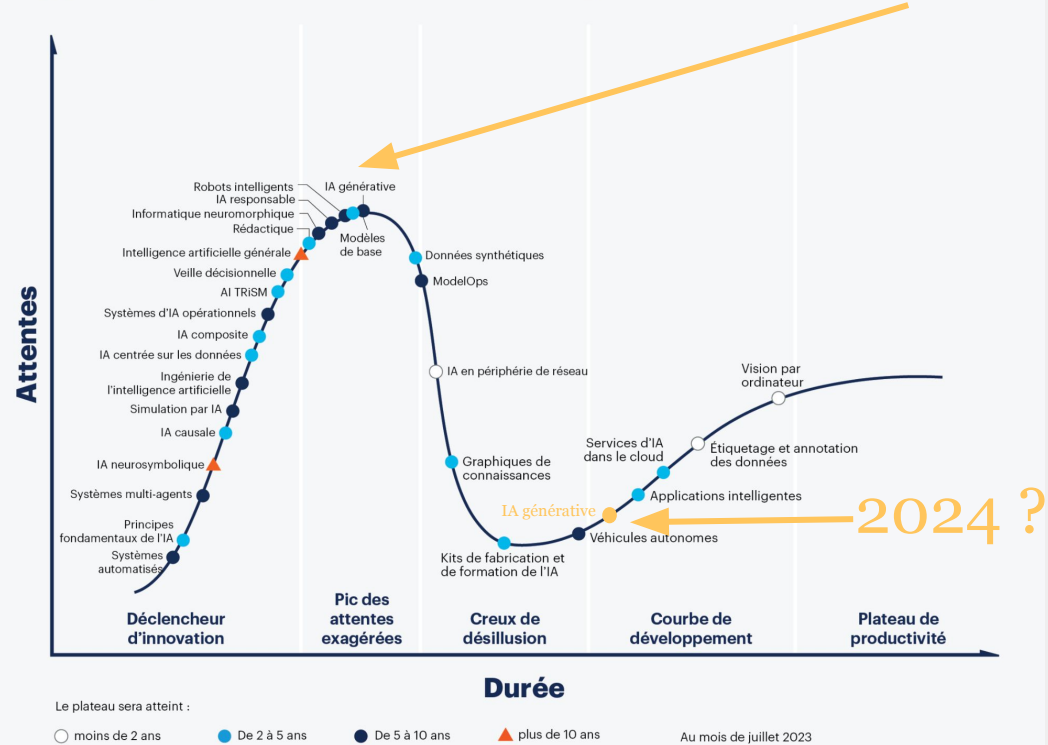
Attentes

Robots intelligents
IA responsable
Informatique neuromorphique
Rédactique
Intelligence artificielle générale
Veille décisionnelle
AI TRiSM
Systèmes d'IA opérationnels
IA composite
IA centrée sur les données
Ingénierie de l'intelligence artificielle
Simulation par IA
IA causale
IA neurosymbolique
Systèmes multi-agents
Principes fondamentaux de l'IA
Systèmes automatisés

IA générative
Modèles de base
Données synthétiques
ModelOps
IA en périphérie de réseau
Graphiques de connaissances
Kits de fabrication et de formation de l'IA

IA générative
2024 ?
Véhicules autonomes
Applications intelligentes
Services d'IA dans le cloud
Étiquetage et annotation des données
Vision par ordinateur

Déclencheur d'innovation
Pic des attentes exagérées
Creux de désillusion
Courbe de développement
Plateau de productivité

Durée

Le plateau sera atteint :
moins de 2 ans
De 2 à 5 ans
De 5 à 10 ans
plus de 10 ans
Au mois de juillet 2023